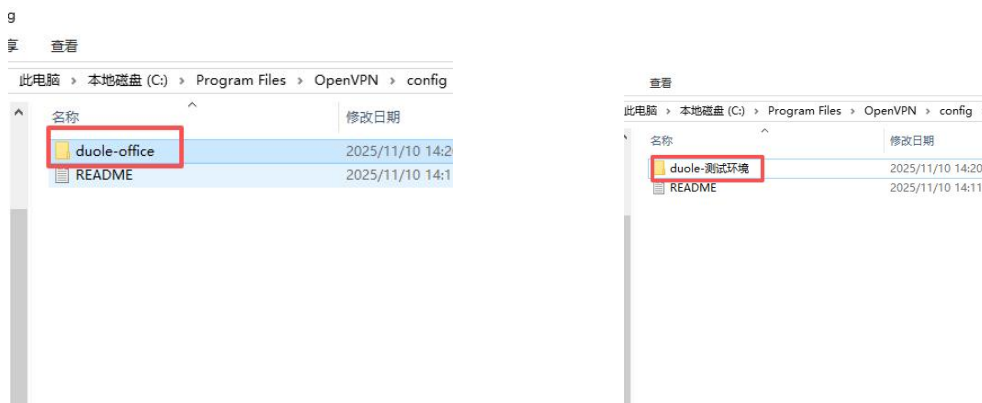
g
享 查看
此电脑 › 本地磁盘 (C:) › Program Files › OpenVPN › config

| 名称 | 修改日期 |
|---|---|
| duole-office | 2025/11/10 14:2 |
| README | 2025/11/10 14:1 |

查看
此电脑 › 本地磁盘 (C:) › Program Files › OpenVPN › config

| 名称 | 修改日期 |
|---|---|
| duole-测试环境 | 2025/11/10 14:20 |
| README | 2025/11/10 14:11 |